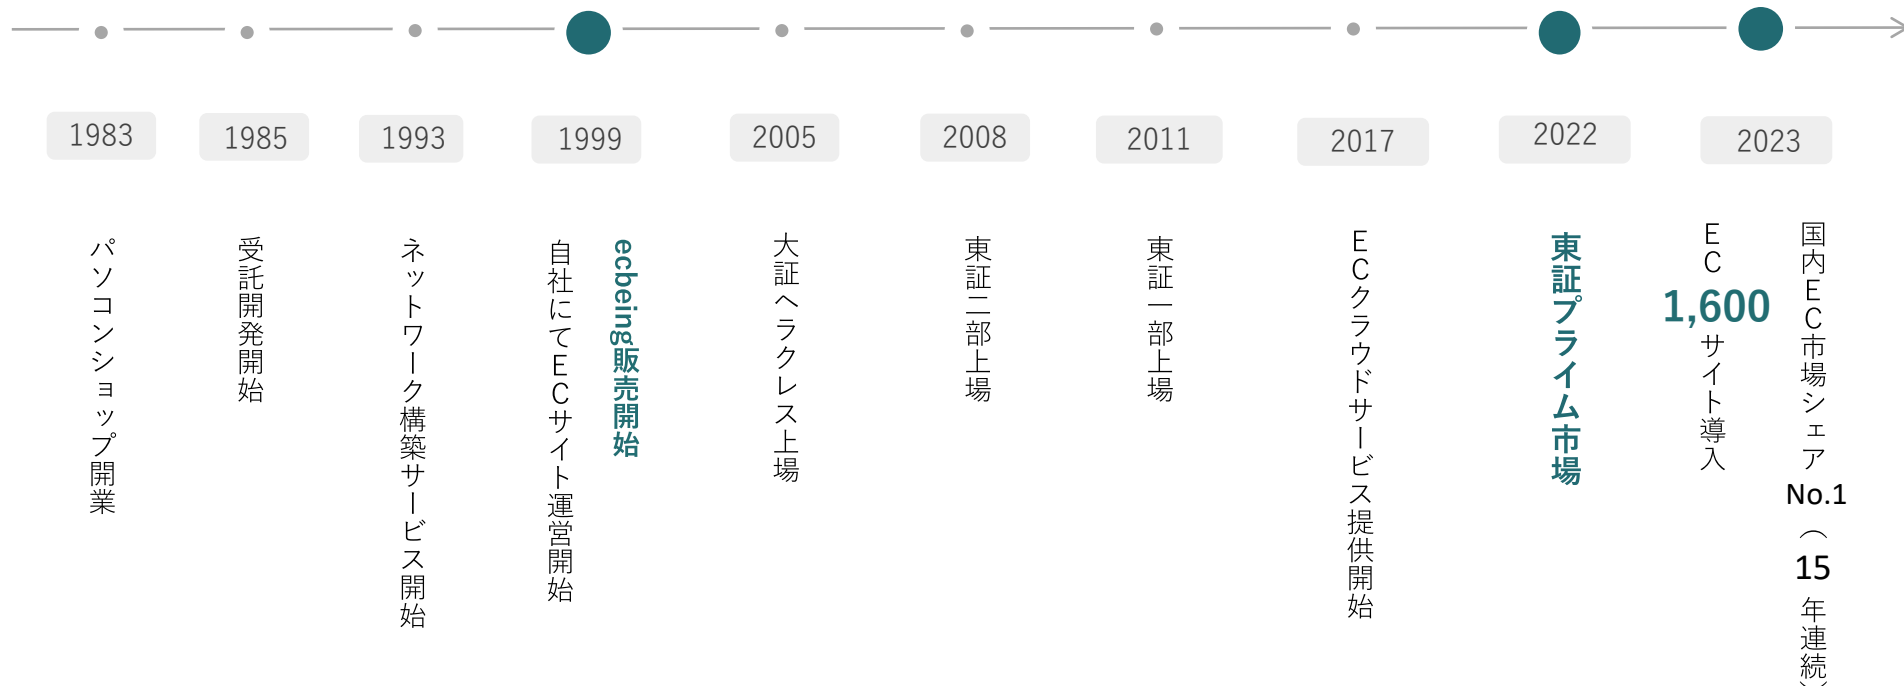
1983

パソコンショップ開業

1985

受託開発開始

1993

ネットワーク構築サービス開始

1999

自社にてECサイト運営開始

ecbeing販売開始

2005

大証ヘラクレス上場

2008

東証二部上場

2011

東証一部上場

2017

ECクラウドサービス提供開始

2022

東証プライム市場

2023

EC 1,600サイト導入

国内EC市場シェアNo.1（15年連続）